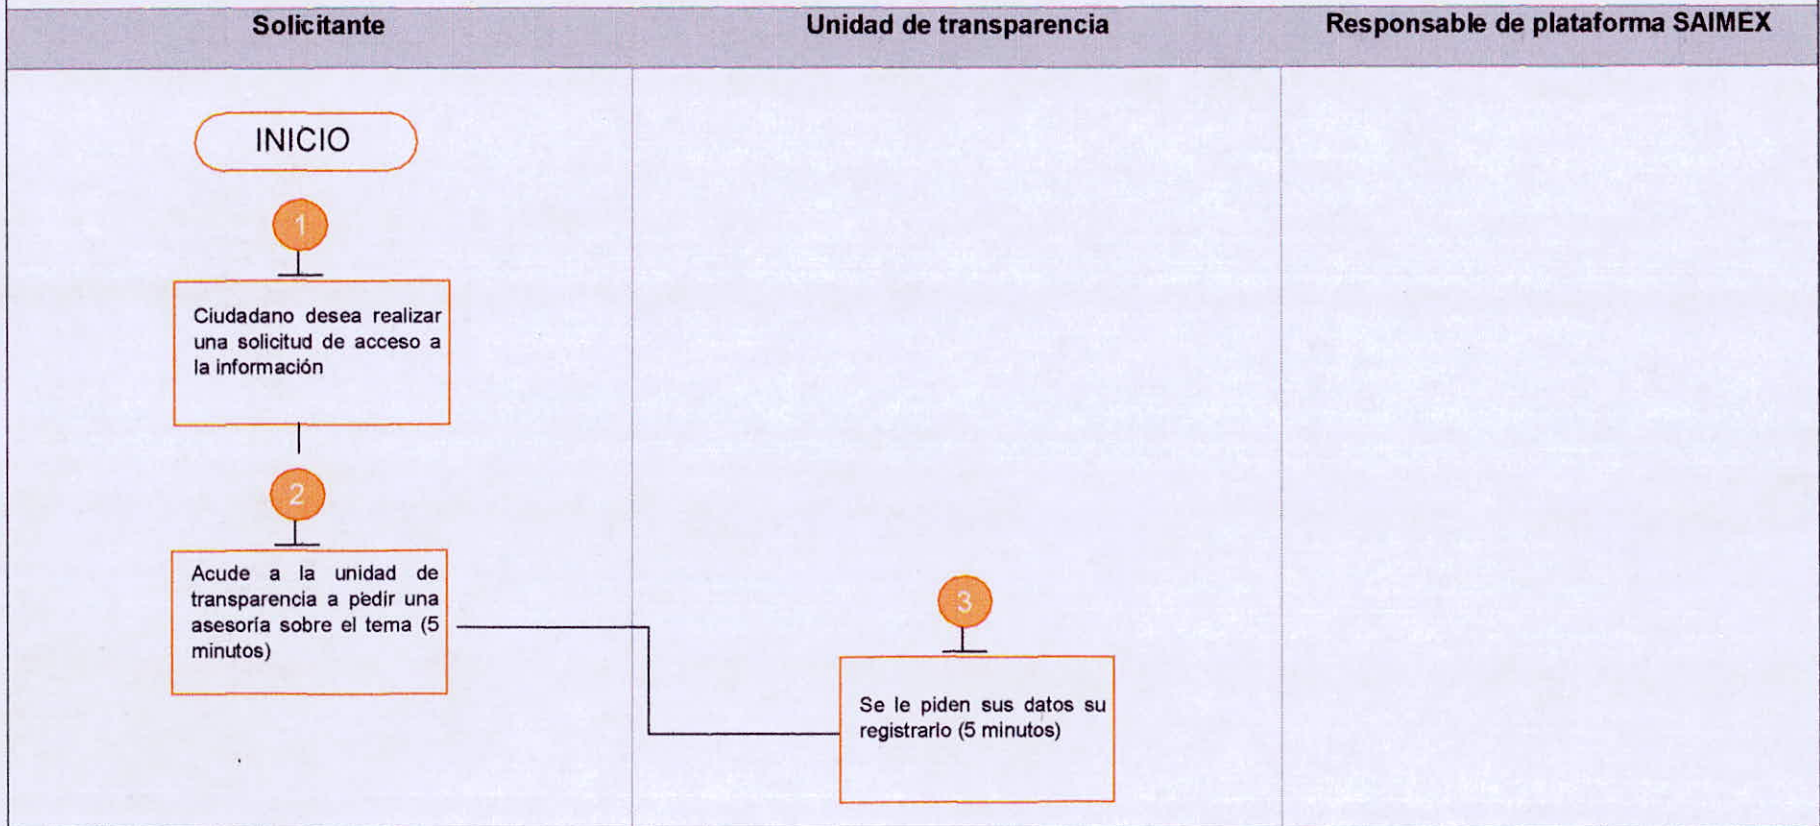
| Solicitante | Unidad de transparencia | Responsable de plataforma SAIMEX |
|---|---|---|

INICIO

1

Ciudadano desea realizar una solicitud de acceso a la información

2

Acude a la unidad de transparencia a pedir una asesoría sobre el tema (5 minutos)

3

Se le piden sus datos su registrarlo (5 minutos)